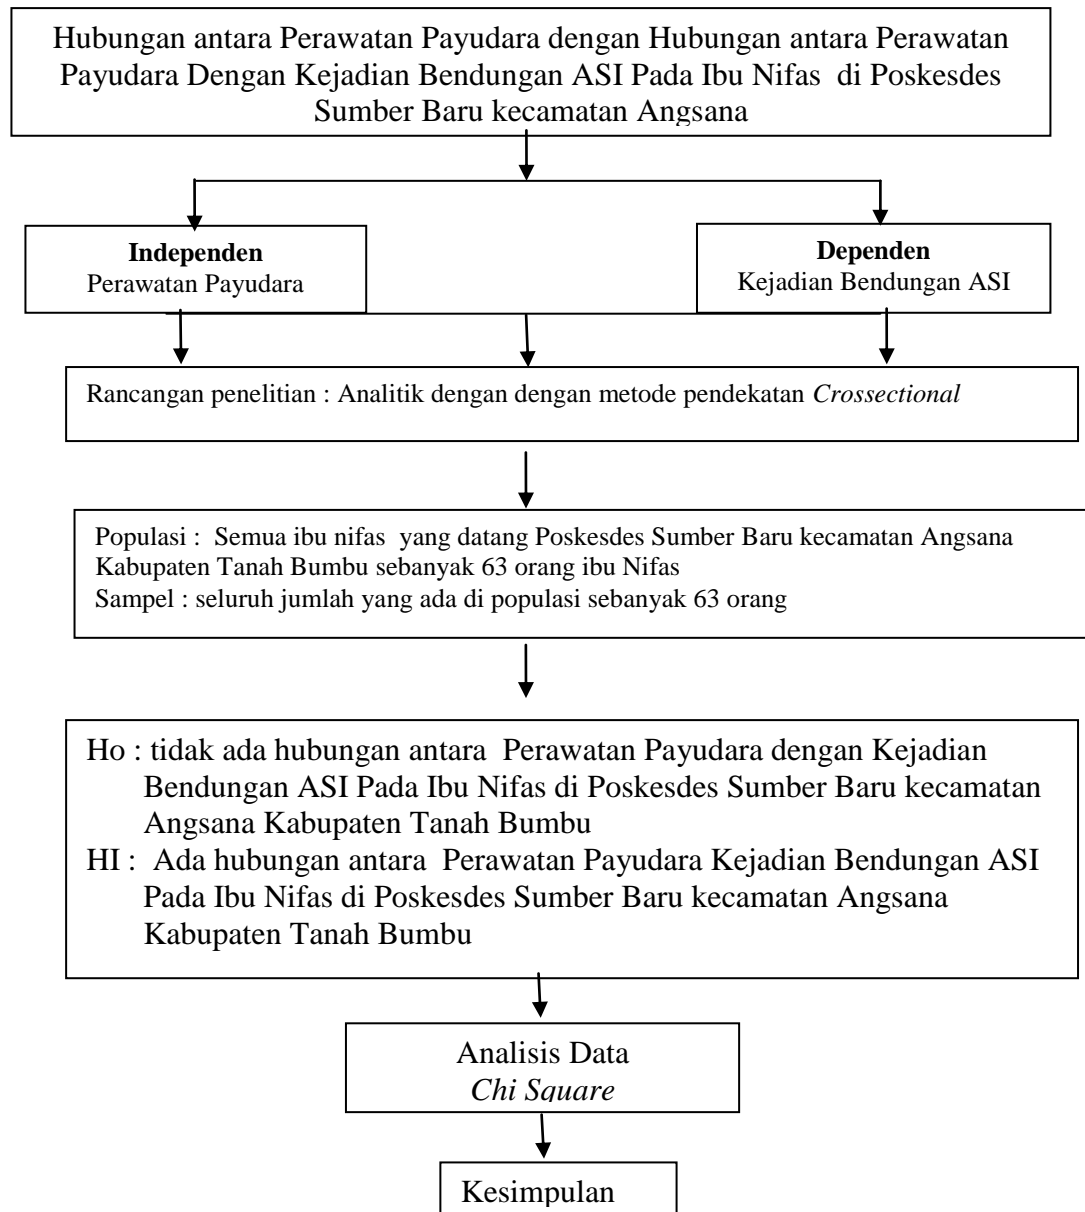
Hubungan antara Perawatan Payudara dengan Hubungan antara Perawatan Payudara Dengan Kejadian Bendungan ASI Pada Ibu Nifas di Poskesdes Sumber Baru kecamatan Angsana

**Independen**
Perawatan Payudara

**Dependen**
Kejadian Bendungan ASI

Rancangan penelitian : Analitik dengan dengan metode pendekatan *Crossectional*

Populasi : Semua ibu nifas yang datang Poskesdes Sumber Baru kecamatan Angsana Kabupaten Tanah Bumbu sebanyak 63 orang ibu Nifas
Sampel : seluruh jumlah yang ada di populasi sebanyak 63 orang

Ho : tidak ada hubungan antara Perawatan Payudara dengan Kejadian Bendungan ASI Pada Ibu Nifas di Poskesdes Sumber Baru kecamatan Angsana Kabupaten Tanah Bumbu
HI : Ada hubungan antara Perawatan Payudara Kejadian Bendungan ASI Pada Ibu Nifas di Poskesdes Sumber Baru kecamatan Angsana Kabupaten Tanah Bumbu

Analisis Data
*Chi Square*

Kesimpulan